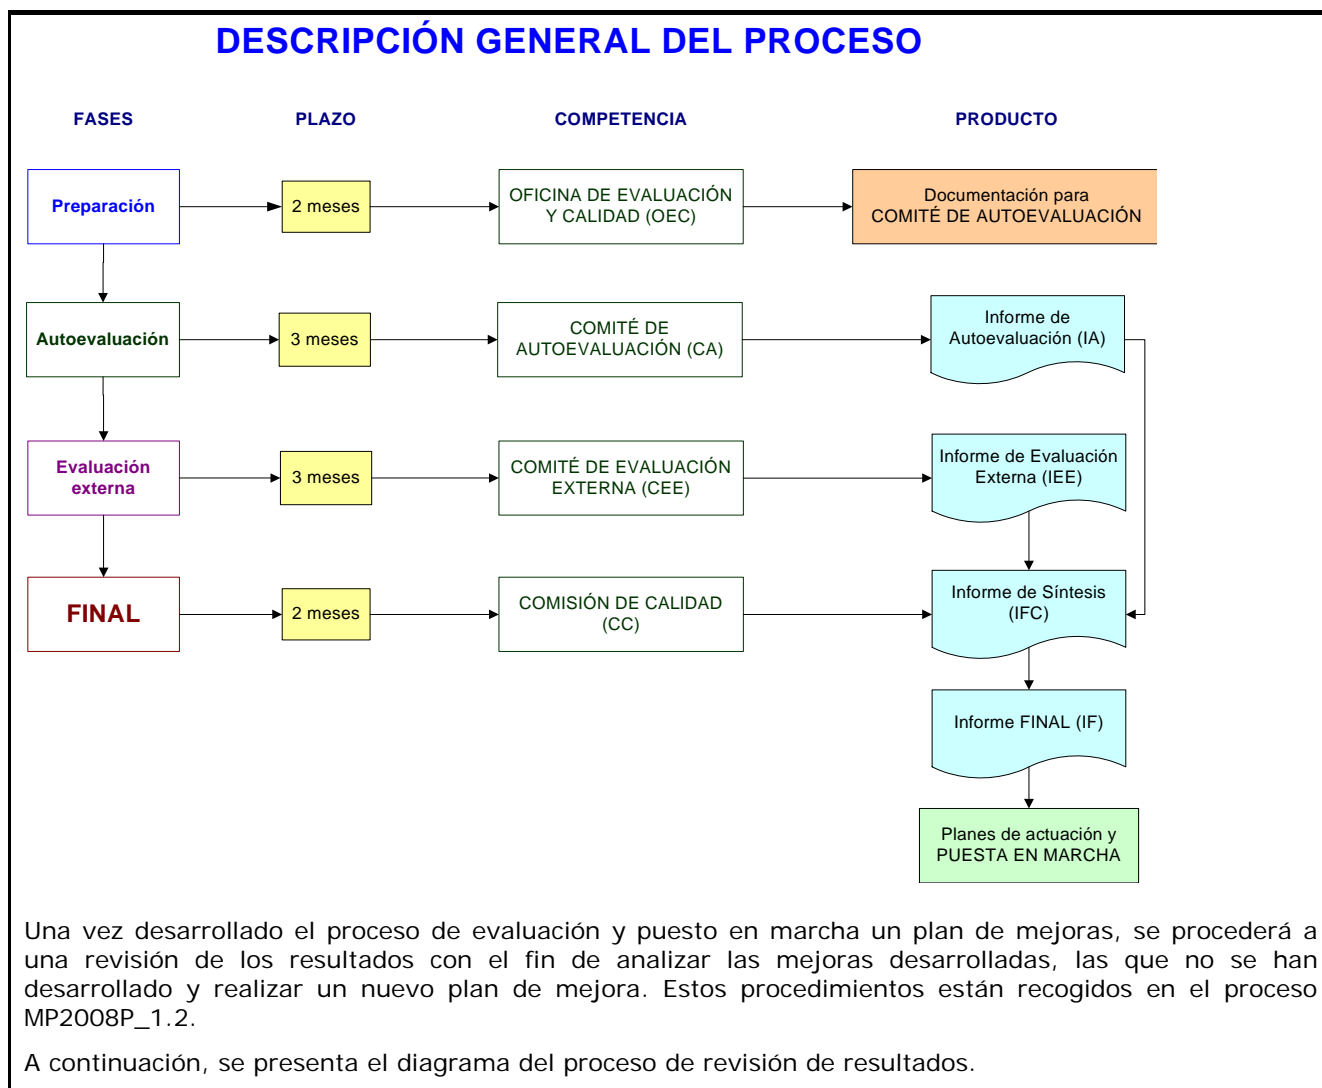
DESCRIPCIÓN GENERAL DEL PROCESO

FASES

PLAZO

COMPETENCIA

PRODUCTO

Preparación

2 meses

OFICINA DE EVALUACIÓN Y CALIDAD (OEC)

Documentación para COMITÉ DE AUTOEVALUACIÓN

Autoevaluación

3 meses

COMITÉ DE AUTOEVALUACIÓN (CA)

Informe de Autoevaluación (IA)

Evaluación externa

3 meses

COMITÉ DE EVALUACIÓN EXTERNA (CEE)

Informe de Evaluación Externa (IEE)

FINAL

2 meses

COMISIÓN DE CALIDAD (CC)

Informe de Síntesis (IFC)

Informe FINAL (IF)

Planes de actuación y PUESTA EN MARCHA

Una vez desarrollado el proceso de evaluación y puesto en marcha un plan de mejoras, se procederá a una revisión de los resultados con el fin de analizar las mejoras desarrolladas, las que no se han desarrollado y realizar un nuevo plan de mejora. Estos procedimientos están recogidos en el proceso MP2008P_1.2.

A continuación, se presenta el diagrama del proceso de revisión de resultados.